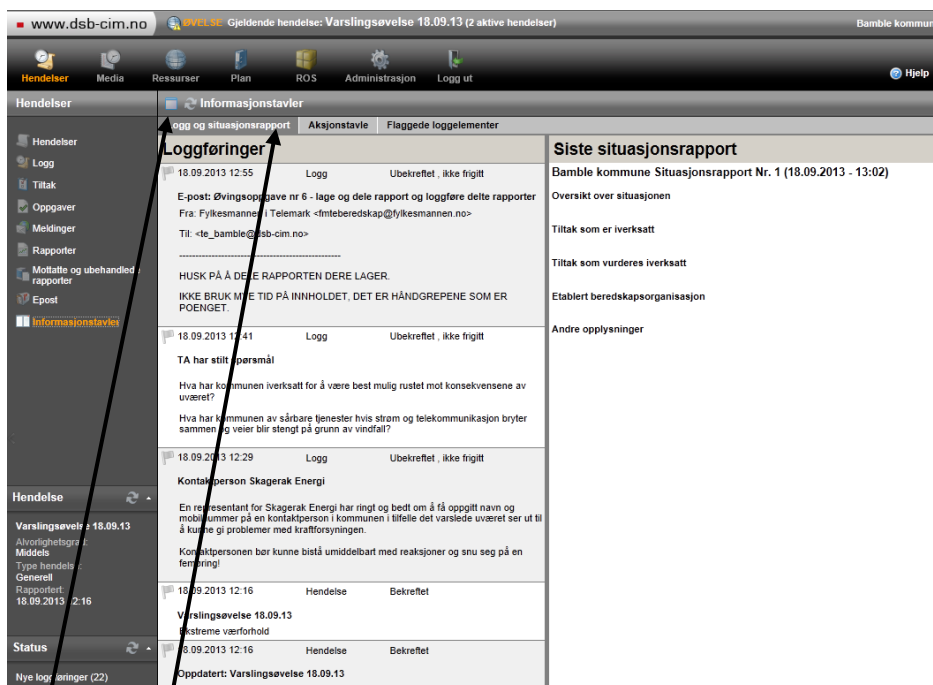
www.dsb-cim.no ØVELSE Gjeldende hendelse: Varslingsøvelse 18.09.13 (2 aktive hendelser) Bamble kommun

Hendelser Media Ressurser Plan ROS Administrasjon Logg ut Hjelp

Hendelser

Hendelser
Logg
Tiltak
Oppgaver
Meldinger
Rapporter
Mottatte og ubehandlede rapporter
Epost
Informasjonstavler

Hendelse
Varslingsøvelse 18.09.13
Alvorlighetsgrad:
Middels
Type hendelse:
Generell
Rapportert:
18.09.2013 12:16

Status
Nye loggføringer (22)

Informasjonstavler

Logg og situasjonsrapport | Aksjonstavle | Flaggede loggelementer

Loggføringer

18.09.2013 12:55 Logg Ubekreftet , ikke frigitt
E-post: Øvingsoppgave nr 6 - lage og dele rapport og loggføre delte rapporter
Fra: Fylkesmannen i Telemark <fmteberedskap@fylkesmannen.no>
Til: <te_bamble@dsb-cim.no>
-----------------------------------------------
HUSK PÅ Å DELE RAPPORTEN DERE LAGER.
IKKE BRUK MYE TID PÅ INNHOLDET, DET ER HÅNDGREPENE SOM ER POENGET.

18.09.2013 12:41 Logg Ubekreftet , ikke frigitt
TA har stilt spørsmål
Hva har kommunen iverksatt for å være best mulig rustet mot konsekvensene av uværet?
Hva har kommunen av sårbare tjenester hvis strøm og telekommunikasjon bryter sammen og veier blir stengt på grunn av vindfall?

18.09.2013 12:29 Logg Ubekreftet , ikke frigitt
Kontaktperson Skagerak Energi
En representant for Skagerak Energi har ringt og bedt om å få oppgitt navn og mobilnummer på en kontaktperson i kommunen i tilfelle det varslede uværet ser ut til å kunne gi problemer med kraftforsyningen.
Kontaktpersonen bør kunne bistå umiddelbart med reaksjoner og snu seg på en femøring!

18.09.2013 12:16 Hendelse Bekreftet
Varslingsøvelse 18.09.13
Ekstreme værforhold

18.09.2013 12:16 Hendelse Bekreftet
Oppdatert: Varslingsøvelse 18.09.13

Siste situasjonsrapport
Bamble kommune Situasjonsrapport Nr. 1 (18.09.2013 - 13:02)
Oversikt over situasjonen
Tiltak som er iverksatt
Tiltak som vurderes iverksatt
Etablert beredskapsorganisasjon
Andre opplysninger